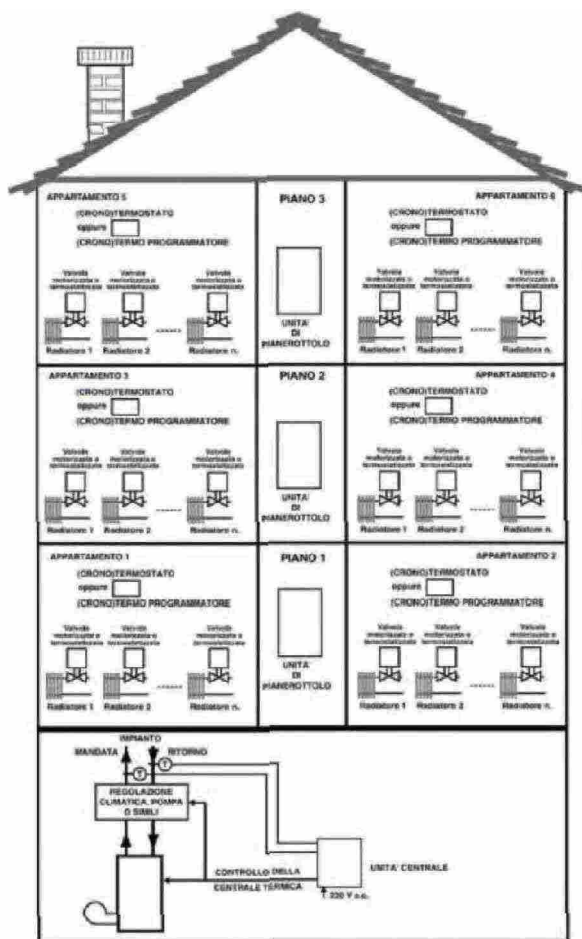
APPARTAMENTO 5
(CRONO)TERMOSTATO
oppure
(CRONO)TERMO PROGRAMMATORE

Valvole motorizzate o termoelettriche
Valvole motorizzate o termoelettriche
Valvole motorizzate o termoelettriche

Radiatore 1
Radiatore 2
Radiatore n.

PIANO 3

UNITA' DI PIANEROTTOLO

APPARTAMENTO 6
(CRONO)TERMOSTATO
oppure
(CRONO)TERMO PROGRAMMATORE

Valvole motorizzate o termoelettriche
Valvole motorizzate o termoelettriche
Valvole motorizzate o termoelettriche

Radiatore 1
Radiatore 2
Radiatore n.

APPARTAMENTO 3
(CRONO)TERMOSTATO
oppure
(CRONO)TERMO PROGRAMMATORE

Valvole motorizzate o termoelettriche
Valvole motorizzate o termoelettriche
Valvole motorizzate o termoelettriche

Radiatore 1
Radiatore 2
Radiatore n.

PIANO 2

UNITA' DI PIANEROTTOLO

APPARTAMENTO 4
(CRONO)TERMOSTATO
oppure
(CRONO)TERMO PROGRAMMATORE

Valvole motorizzate o termoelettriche
Valvole motorizzate o termoelettriche
Valvole motorizzate o termoelettriche

Radiatore 1
Radiatore 2
Radiatore n.

APPARTAMENTO 1
(CRONO)TERMOSTATO
oppure
(CRONO)TERMO PROGRAMMATORE

Valvole motorizzate o termoelettriche
Valvole motorizzate o termoelettriche
Valvole motorizzate o termoelettriche

Radiatore 1
Radiatore 2
Radiatore n.

PIANO 1

UNITA' DI PIANEROTTOLO

APPARTAMENTO 2
(CRONO)TERMOSTATO
oppure
(CRONO)TERMO PROGRAMMATORE

Valvole motorizzate o termoelettriche
Valvole motorizzate o termoelettriche
Valvole motorizzate o termoelettriche

Radiatore 1
Radiatore 2
Radiatore n.

IMPIANTO
MANDATA
RITORNO
T
T
REGOLAZIONE CLIMATICA, POMPA O SIMILI

CONTROLLO DELLA CENTRALE TERMICA

UNITA' CENTRALE
220 V c.a.